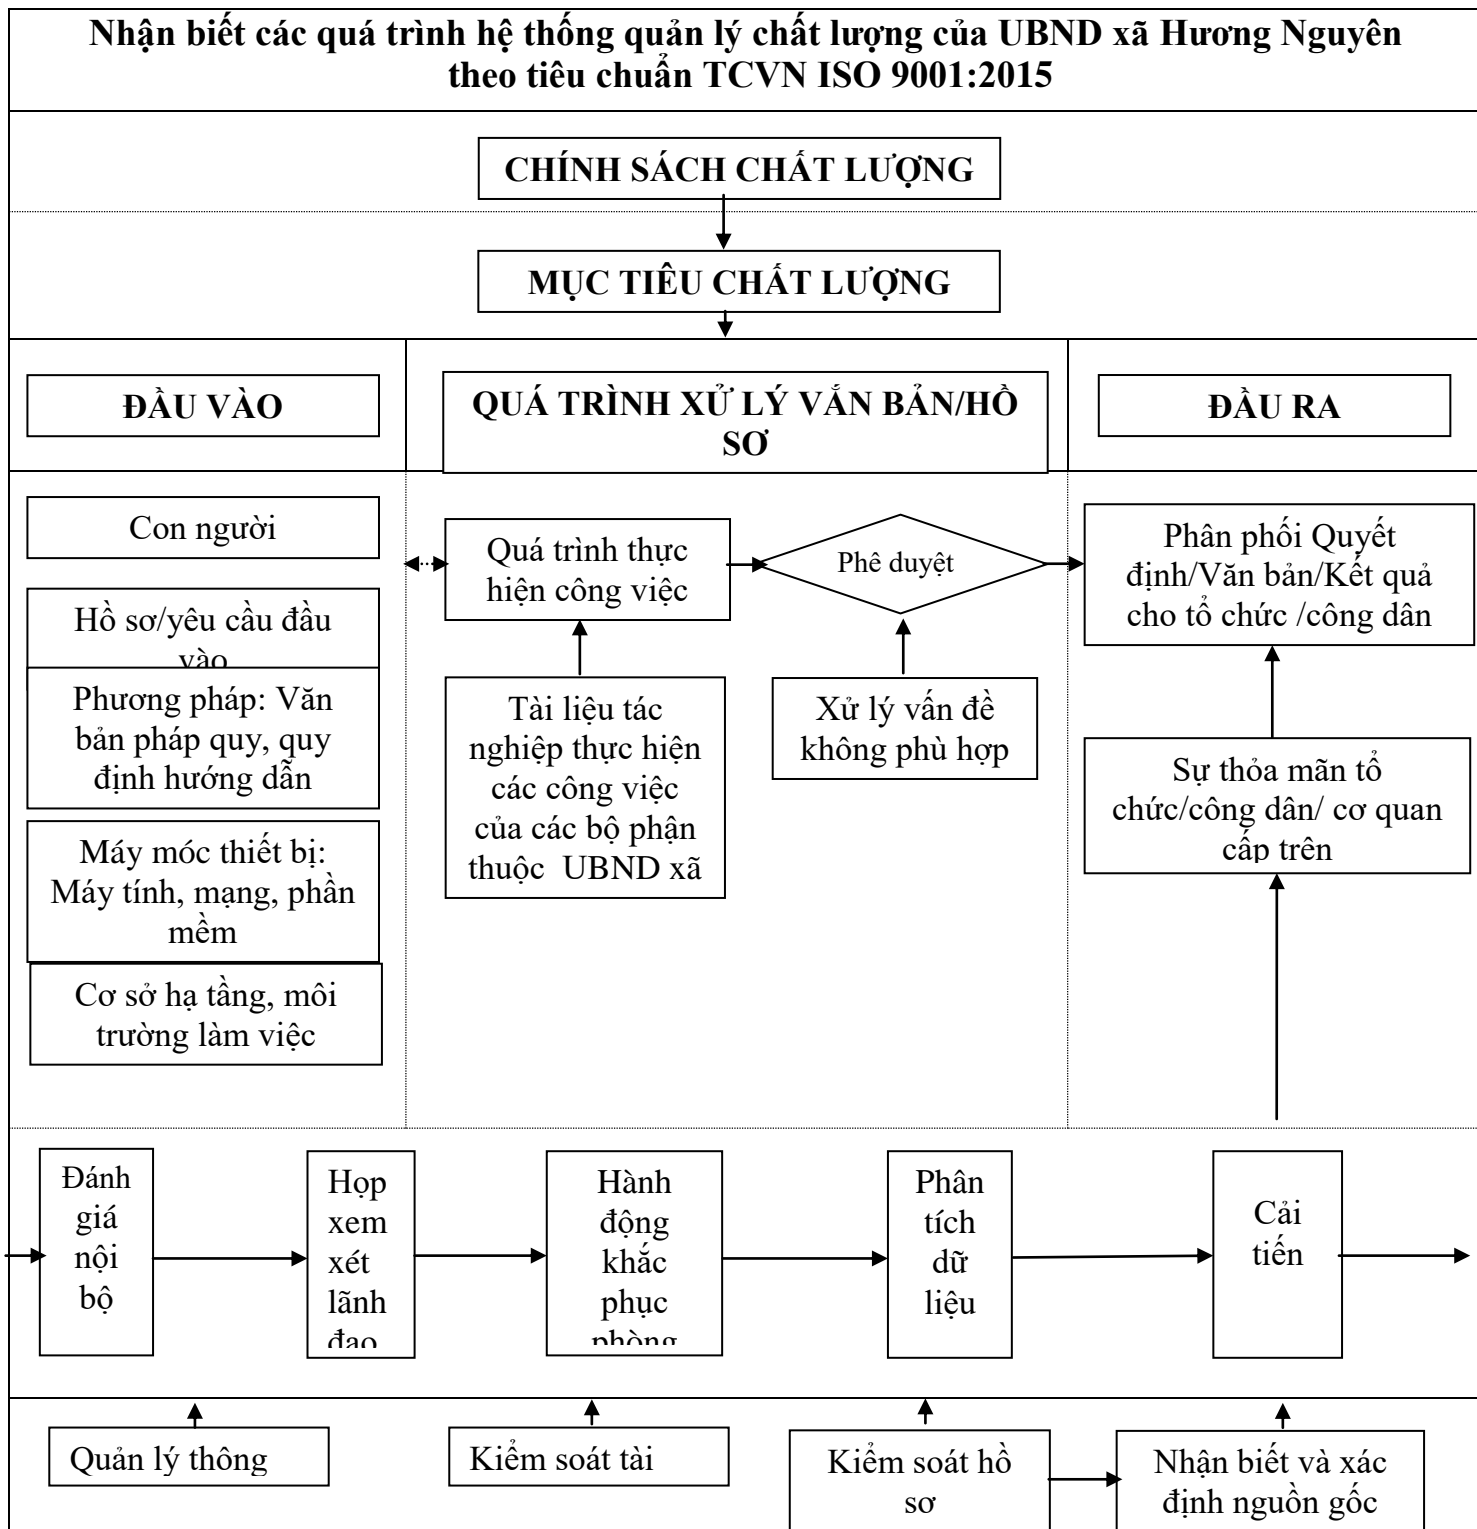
Nhận biết các quá trình hệ thống quản lý chất lượng của UBND xã Hương Nguyên theo tiêu chuẩn TCVN ISO 9001:2015

CHÍNH SÁCH CHẤT LƯỢNG

MỤC TIÊU CHẤT LƯỢNG

ĐẦU VÀO

QUÁ TRÌNH XỬ LÝ VĂN BẢN/HỒ SƠ

ĐẦU RA

Con người

Hồ sơ/yêu cầu đầu vào

Phương pháp: Văn bản pháp quy, quy định hướng dẫn

Máy móc thiết bị: Máy tính, mạng, phần mềm

Cơ sở hạ tầng, môi trường làm việc

Quá trình thực hiện công việc

Phê duyệt

Phân phối Quyết định/Văn bản/Kết quả cho tổ chức /công dân

Tài liệu tác nghiệp thực hiện các công việc của các bộ phận thuộc UBND xã

Xử lý vấn đề không phù hợp

Sự thỏa mãn tổ chức/công dân/ cơ quan cấp trên

Đánh giá nội bộ

Họp xem xét lãnh đạo

Hành động khắc phục phòng

Phân tích dữ liệu

Cải tiến

Quản lý thông

Kiểm soát tài

Kiểm soát hồ sơ

Nhận biết và xác định nguồn gốc